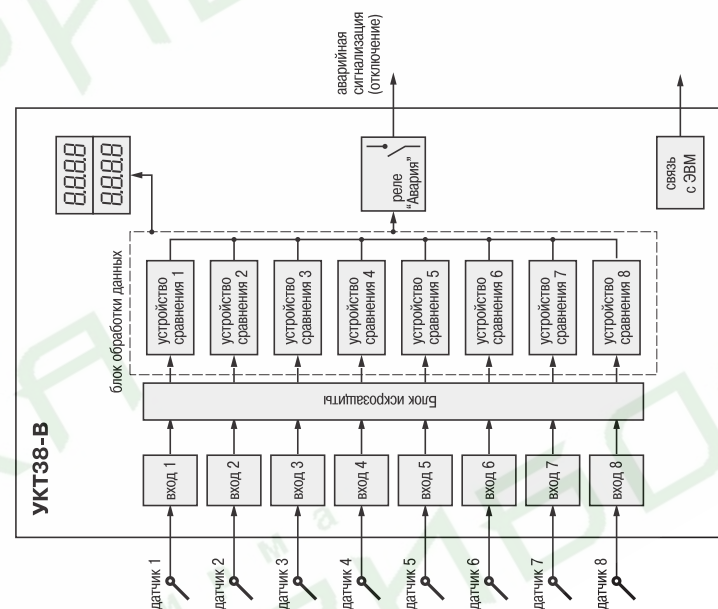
аварийная сигнализация (отключение)

8.8.8.8 8.8.8.8

реле "Авария"

связь с ЭВМ

блок обработки данных

устройство сравнения 1
устройство сравнения 2
устройство сравнения 3
устройство сравнения 4
устройство сравнения 5
устройство сравнения 6
устройство сравнения 7
устройство сравнения 8

блок искрозащиты

УКТ38-В

вход 1
вход 2
вход 3
вход 4
вход 5
вход 6
вход 7
вход 8

датчик 1
датчик 2
датчик 3
датчик 4
датчик 5
датчик 6
датчик 7
датчик 8